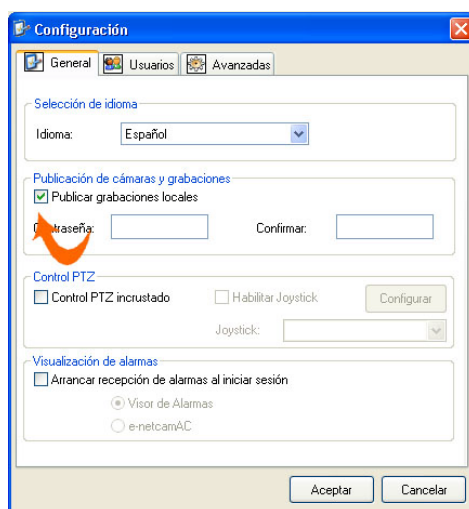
Configuración

General | Usuarios | Avanzadas

Selección de idioma

Idioma: Español

Publicación de cámaras y grabaciones

Publicar grabaciones locales

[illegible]traseña: Confirmar:

Control PTZ

Control PTZ incrustado Habilitar Joystick Configurar

Joystick:

Visualización de alarmas

Arrancar recepción de alarmas al iniciar sesión

Visor de Alarmas

e-netcamAC

Aceptar Cancelar